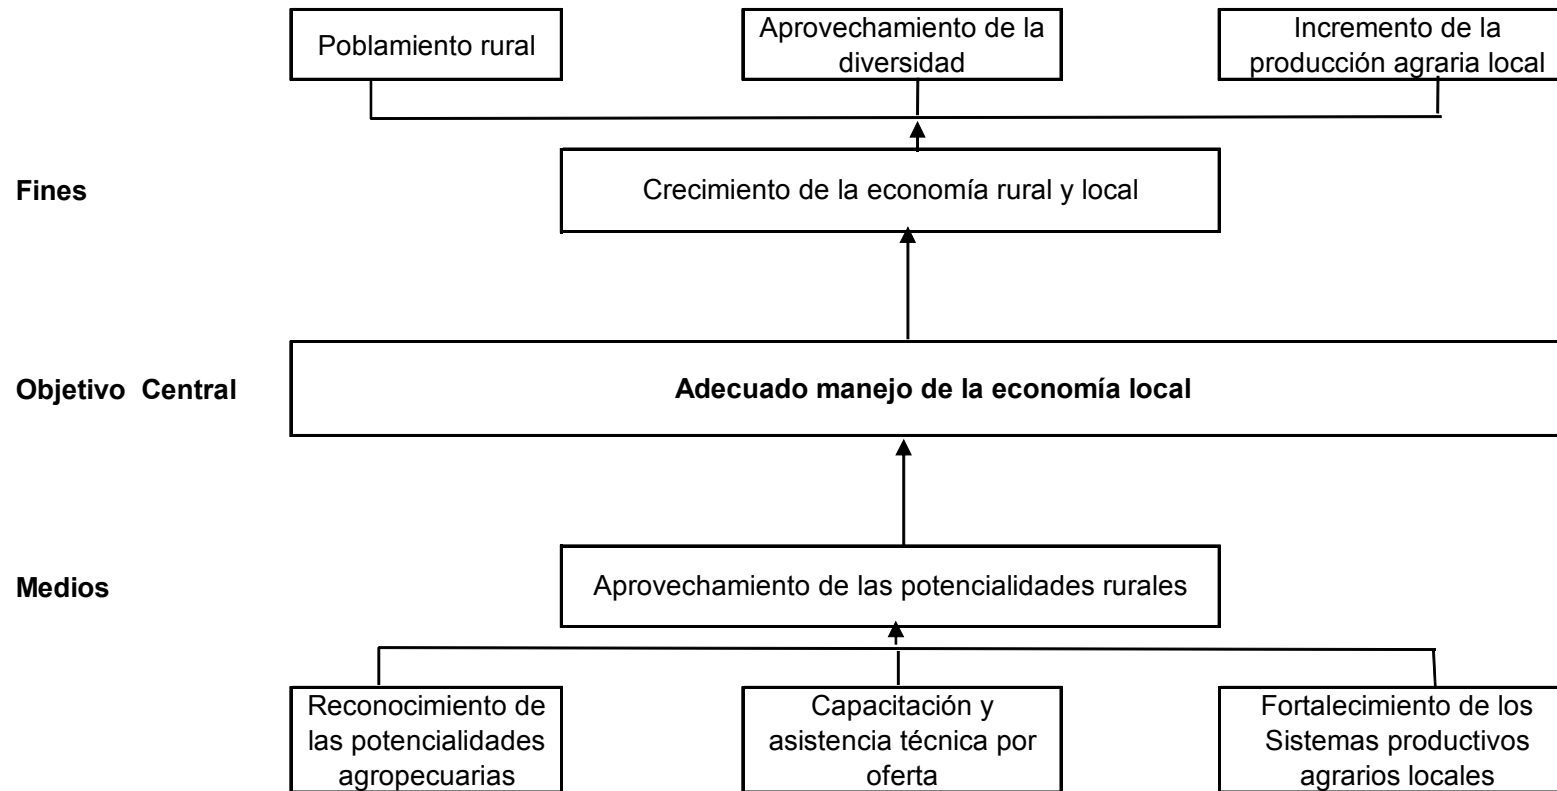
Poblamiento rural

Aprovechamiento de la diversidad

Incremento de la producción agraria local

Fines

Crecimiento de la economía rural y local

Objetivo Central

Adecuado manejo de la economía local

Medios

Aprovechamiento de las potencialidades rurales

Reconocimiento de las potencialidades agropecuarias

Capacitación y asistencia técnica por oferta

Fortalecimiento de los Sistemas productivos agrarios locales